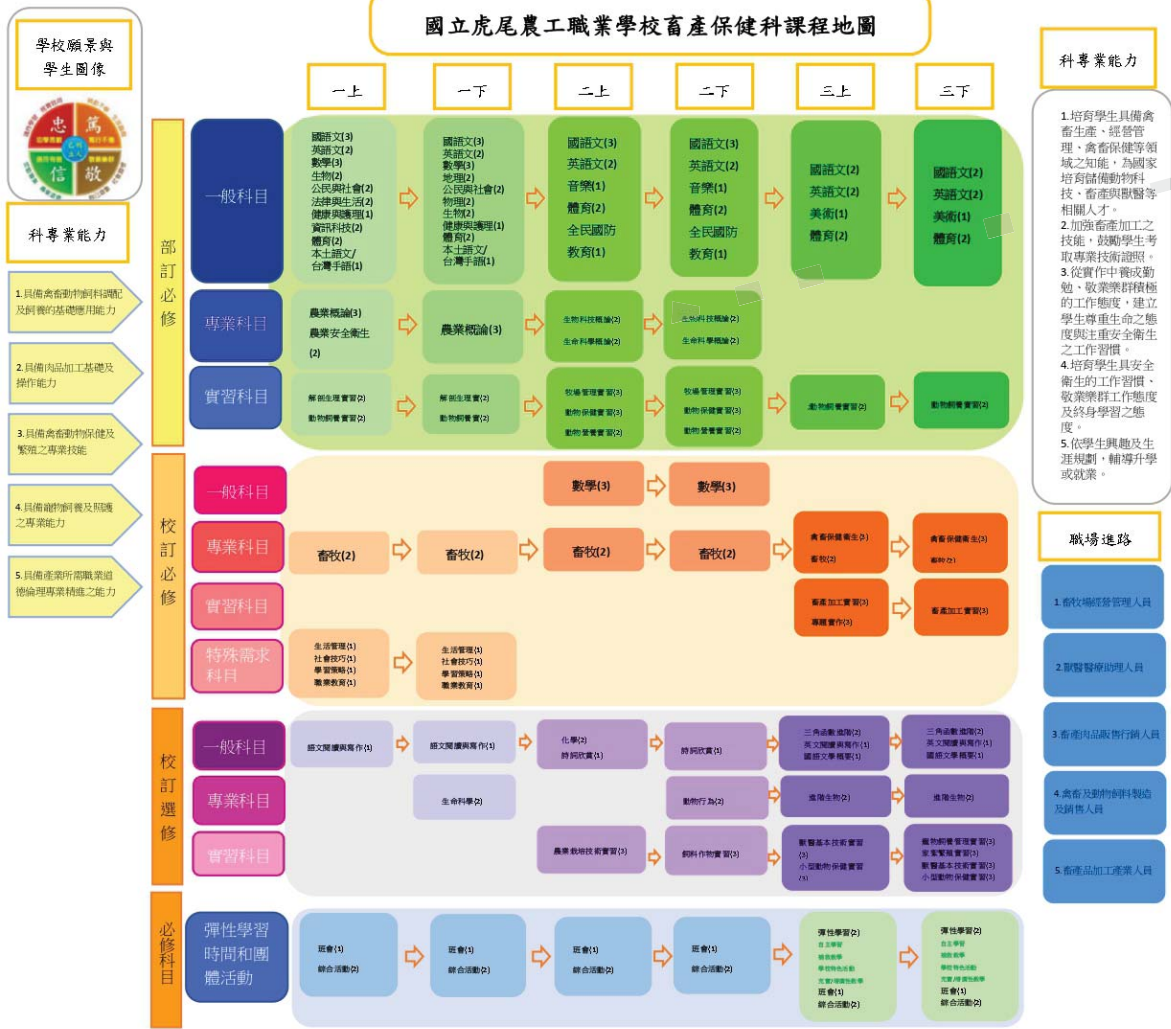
國立虎尾農工職業學校畜產保健科課程地圖

學校願景與學生圖像

忠 篤 信 敬

科專業能力

1.具備禽畜動物飼料調配及飼養的基礎應用能力

2.具備肉品加工基礎及操作能力

3.具備禽畜動物保健及繁殖之專業技能

4.具備寵物飼養及照護之專業能力

5.具備產業所需職業道德倫理專業精進之能力

一上 一下 二上 二下 三上 三下

部訂必修

一般科目

一上：國語文(3) 英語文(2) 數學(3) 生物(2) 公民與社會(2) 法律與生活(2) 健康與護理(1) 資訊科技(2) 體育(2) 本土語文/台灣手語(1)

一下：國語文(3) 英語文(2) 數學(3) 地理(2) 公民與社會(2) 物理(2) 生物(2) 健康與護理(1) 體育(2) 本土語文/台灣手語(1)

二上：國語文(3) 英語文(2) 音樂(1) 體育(2) 全民國防教育(1)

二下：國語文(3) 英語文(2) 音樂(1) 體育(2) 全民國防教育(1)

三上：國語文(2) 英語文(2) 美術(1) 體育(2)

三下：國語文(2) 英語文(2) 美術(1) 體育(2)

專業科目

一上：農業概論(3) 農業安全衛生(2)

一下：農業概論(3)

二上：生物科技概論(2) 生命科學概論(2)

二下：生物科技概論(2) 生命科學概論(2)

實習科目

一上：解剖生理實習(2) 動物飼養實習(2)

一下：解剖生理實習(2) 動物飼養實習(2)

二上：牧場管理實習(3) 動物保健實習(3) 動物營養實習(2)

二下：牧場管理實習(3) 動物保健實習(3) 動物營養實習(2)

三上：動物飼養實習(2)

三下：動物飼養實習(2)

校訂必修

一般科目

二上：數學(3)

二下：數學(3)

專業科目

一上：畜牧(2)

一下：畜牧(2)

二上：畜牧(2)

二下：畜牧(2)

三上：禽畜保健衛生(3) 畜牧(2)

三下：禽畜保健衛生(3) 畜牧(2)

實習科目

三上：畜產加工實習(3) 專題實作(3)

三下：畜產加工實習(3)

特殊需求科目

一上：生活管理(1) 社會技巧(1) 學習策略(1) 職業教育(1)

一下：生活管理(1) 社會技巧(1) 學習策略(1) 職業教育(1)

校訂選修

一般科目

一上：語文閱讀與寫作(1)

一下：語文閱讀與寫作(1)

二上：化學(2) 詩詞欣賞(1)

二下：詩詞欣賞(1)

三上：三角函數進階(2) 英文閱讀與寫作(1) 國語文學概要(1)

三下：三角函數進階(2) 英文閱讀與寫作(1) 國語文學概要(1)

專業科目

一下：生命科學(2)

二下：動物行為(2)

三上：進階生物(2)

三下：進階生物(2)

實習科目

二上：農業栽培技術實習(3)

二下：飼料作物實習(3)

三上：獸醫基本技術實習(3) 小型動物保健實習(3)

三下：寵物飼養管理實習(3) 家禽家畜實習(3) 獸醫基本技術實習(3) 小型動物保健實習(3)

必修科目

彈性學習時間和團體活動

一上：班會(1) 綜合活動(2)

一下：班會(1) 綜合活動(2)

二上：班會(1) 綜合活動(2)

二下：班會(1) 綜合活動(2)

三上：彈性學習(2) 自主學習 補強教學 學校特色活動 充實/增廣性教學 班會(1) 綜合活動(2)

三下：彈性學習(2) 自主學習 補強教學 學校特色活動 充實/增廣性教學 班會(1) 綜合活動(2)

科專業能力

1.培育學生具備禽畜生產、經營管理、禽畜保健等領域之知能，為國家培育儲備動物科技、畜產與獸醫等相關人才。
2.加強畜產加工之技能，鼓勵學生考取專業技術證照。
3.從實作中養成勤勉、敬業樂群積極的工作態度，建立學生尊重生命之態度與注重安全衛生之工作習慣。
4.培育學生具安全衛生的工作習慣、敬業樂群工作態度及終身學習之態度。
5.依學生興趣及生涯規劃，輔導升學或就業。

職場進路

1.畜牧場經營管理人員

2.獸醫醫療助理人員

3.畜產肉品販售行銷人員

4.禽畜及動物飼料製造及銷售人員

5.畜產品加工產業人員